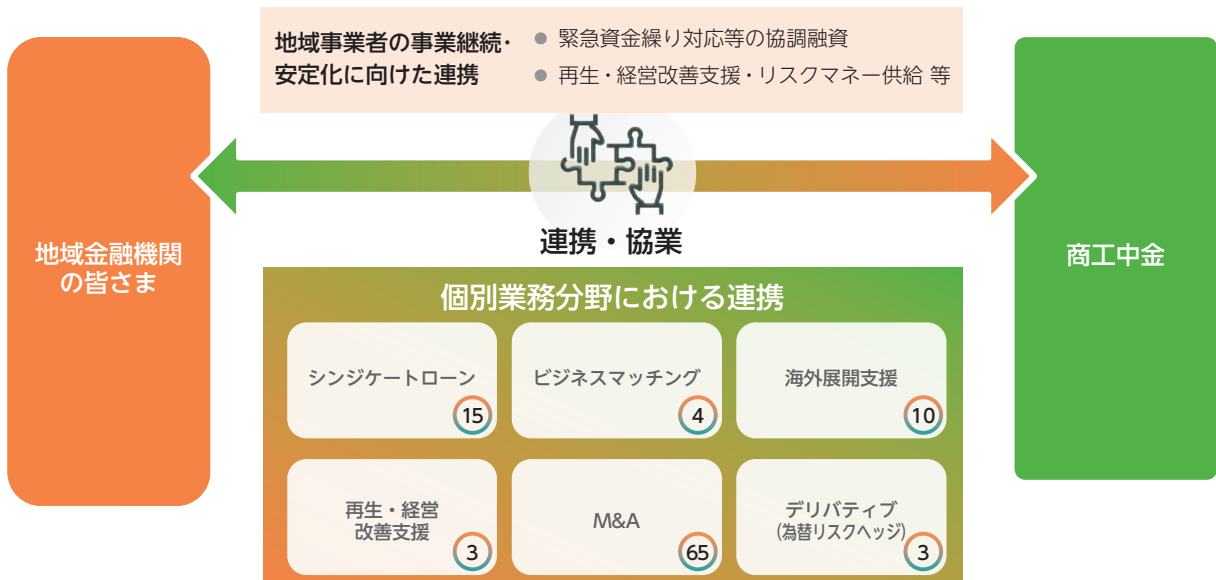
地域事業者の事業継続・安定化に向けた連携

● 緊急資金繰り対応等の協調融資
● 再生・経営改善支援・リスクマネー供給 等

地域金融機関の皆さま

連携・協業

商工中金

個別業務分野における連携

シンジケートローン 15

ビジネスマッチング 4

海外展開支援 10

再生・経営改善支援 3

M&A 65

デリバティブ (為替リスクヘッジ) 3